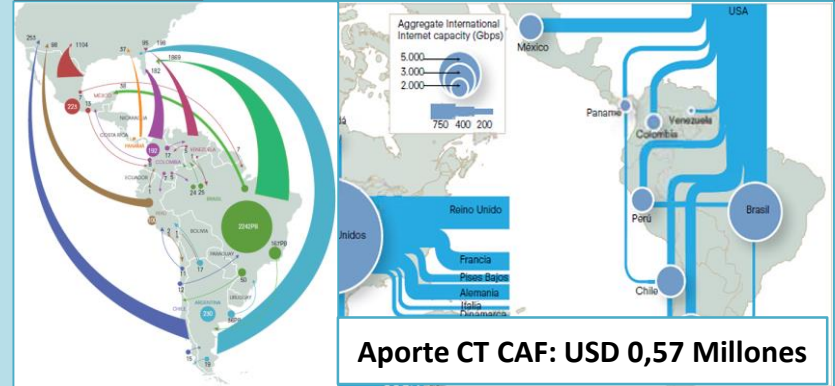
251
98
1104
37
95
190
1869
182
225
MEXICO
NICARAGUA
COSTA RICA
PANAMA
COLOMBIA
VENEZUELA
ECUADOR
BRASIL
PERU
BOLIVIA
PARAGUAY
CHILE
ARGENTINA
URUGUAY
2242PB
161PB
230
24
25
17
50
78

Aggregate International Internet capacity (Gbps)
5.000
3.000
2.000
750
400
200
USA
México
Panamá
Venezuela
Colombia
Brasil
Perú
Chile
Unidos
Reino Unido
Francia
Pises Bajos
Alemania
Italia
Dinamarca

Aporte CT CAF: USD 0,57 Millones